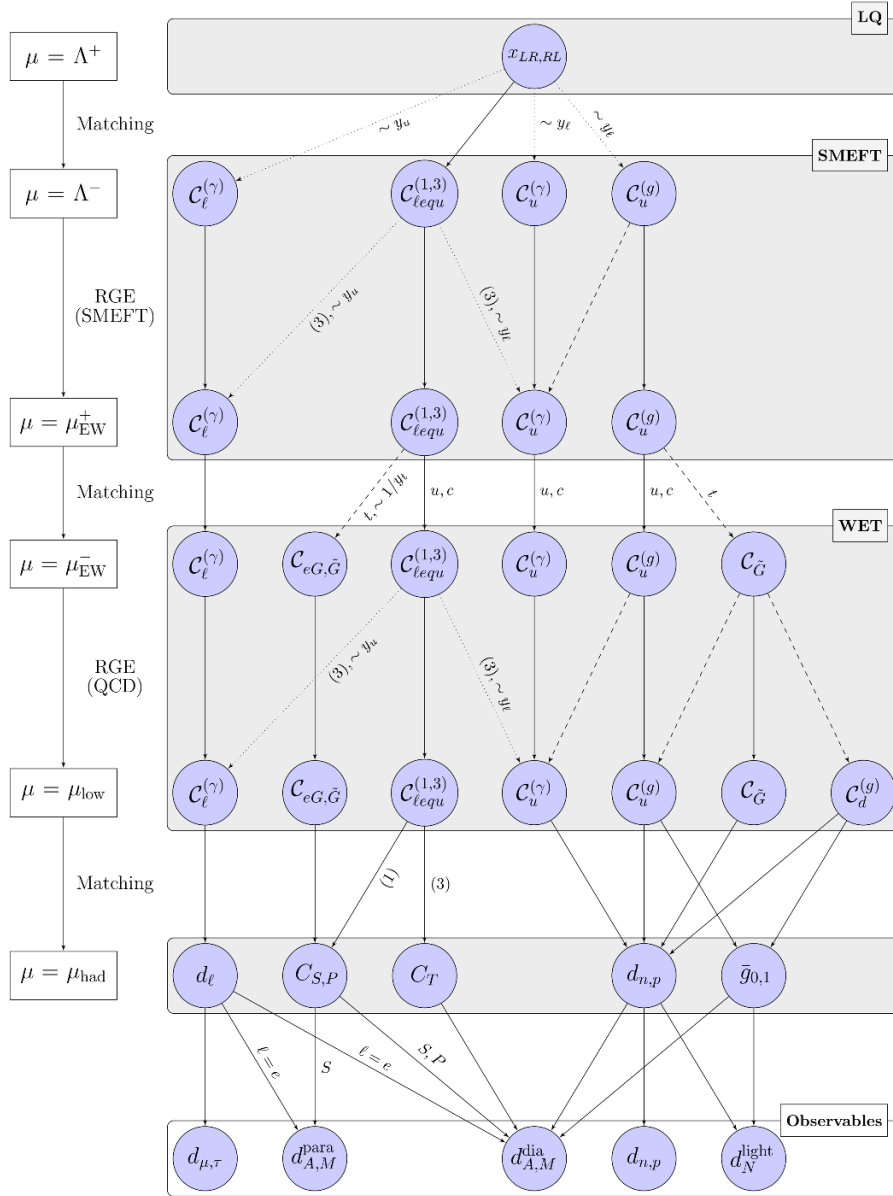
LQ

$\mu = \Lambda^+$

$x_{LR,RL}$

Matching

$\sim y_u$

$\sim y_\ell$

$\sim y_\ell$

SMEFT

$\mu = \Lambda^-$

$\mathcal{C}_\ell^{(\gamma)}$

$\mathcal{C}_{\ell equ}^{(1,3)}$

$\mathcal{C}_u^{(\gamma)}$

$\mathcal{C}_u^{(g)}$

RGE (SMEFT)

$(3), \sim y_u$

$(3), \sim y_\ell$

$\mu = \mu_{\text{EW}}^+$

$\mathcal{C}_\ell^{(\gamma)}$

$\mathcal{C}_{\ell equ}^{(1,3)}$

$\mathcal{C}_u^{(\gamma)}$

$\mathcal{C}_u^{(g)}$

Matching

$t, \sim 1/y_t$

$u, c$

$u, c$

$u, c$

$t$

WET

$\mu = \mu_{\text{EW}}^-$

$\mathcal{C}_\ell^{(\gamma)}$

$\mathcal{C}_{eG,\tilde{G}}$

$\mathcal{C}_{\ell equ}^{(1,3)}$

$\mathcal{C}_u^{(\gamma)}$

$\mathcal{C}_u^{(g)}$

$\mathcal{C}_{\tilde{G}}$

RGE (QCD)

$(3), \sim y_u$

$(3), \sim y_\ell$

$\mu = \mu_{\text{low}}$

$\mathcal{C}_\ell^{(\gamma)}$

$\mathcal{C}_{eG,\tilde{G}}$

$\mathcal{C}_{\ell equ}^{(1,3)}$

$\mathcal{C}_u^{(\gamma)}$

$\mathcal{C}_u^{(g)}$

$\mathcal{C}_{\tilde{G}}$

$\mathcal{C}_d^{(g)}$

Matching

(1)

(3)

$\mu = \mu_{\text{had}}$

$d_\ell$

$C_{S,P}$

$C_T$

$d_{n,p}$

$\bar{g}_{0,1}$

$\ell = e$

$S$

$\ell = e$

$S, P$

Observables

$d_{\mu,\tau}$

$d_{A,M}^{\text{para}}$

$d_{A,M}^{\text{dia}}$

$d_{n,p}$

$d_N^{\text{light}}$